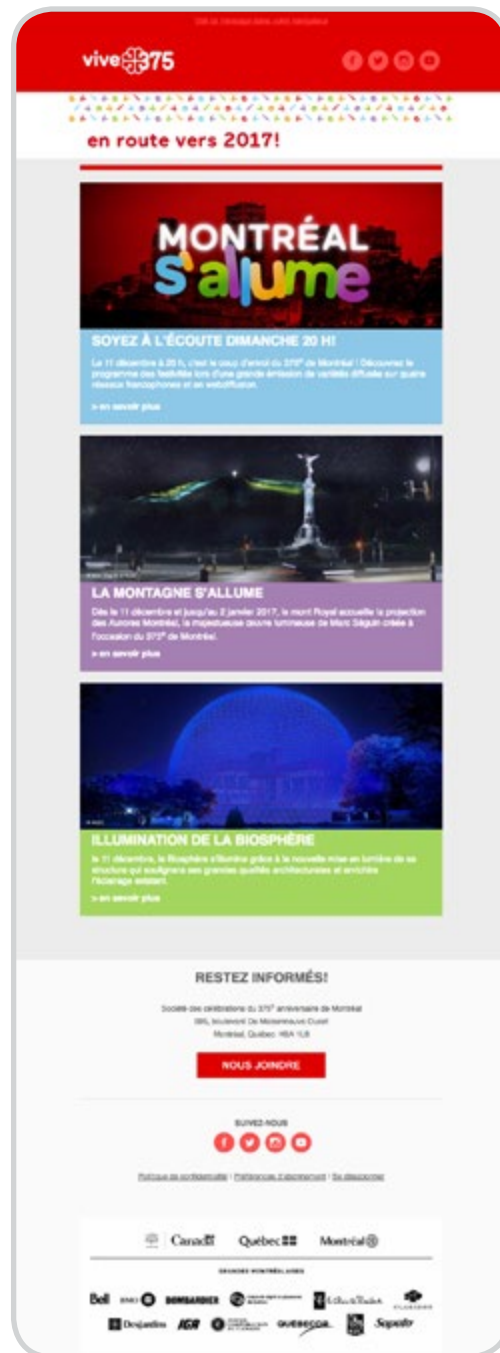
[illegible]

vive 375

en route vers 2017!

MONTRÉAL s'allume

SOYEZ À L'ÉCOUTE DIMANCHE 20 H!

Le 11 décembre à 20 h, c'est le coup d'envoi du 375e de Montréal ! Découvrez le programme des festivités lors d'une grande émission de variétés diffusée sur quatre réseaux francophones et en webdiffusion.

> en savoir plus

LA MONTAGNE S'ALLUME

Dès le 11 décembre et jusqu'au 2 janvier 2017, le mont Royal accueille la projection des Aurores Montréal, la majestueuse œuvre lumineuse de Marc Séguin créée à l'occasion du 375e de Montréal.

> en savoir plus

ILLUMINATION DE LA BIOSPHÈRE

Le 11 décembre, la Biosphère s'illumine grâce à la nouvelle mise en lumière de sa structure qui souligne ses grandes qualités architecturales et enrichira l'éclairage existant.

> en savoir plus

RESTEZ INFORMÉS!

Société des célébrations du 375e anniversaire de Montréal
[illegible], boulevard De Maisonneuve Ouest
Montréal, Québec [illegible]

NOUS JOINDRE

SUIVEZ-NOUS

Politique de confidentialité | Préférences d'abonnement | Se désabonner

Canada Québec Montréal

GRANDS MONTRÉALAIS

Bell BMO BOMBARDIER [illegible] CLARINS Desjardins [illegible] QUEBECOR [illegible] Saputo